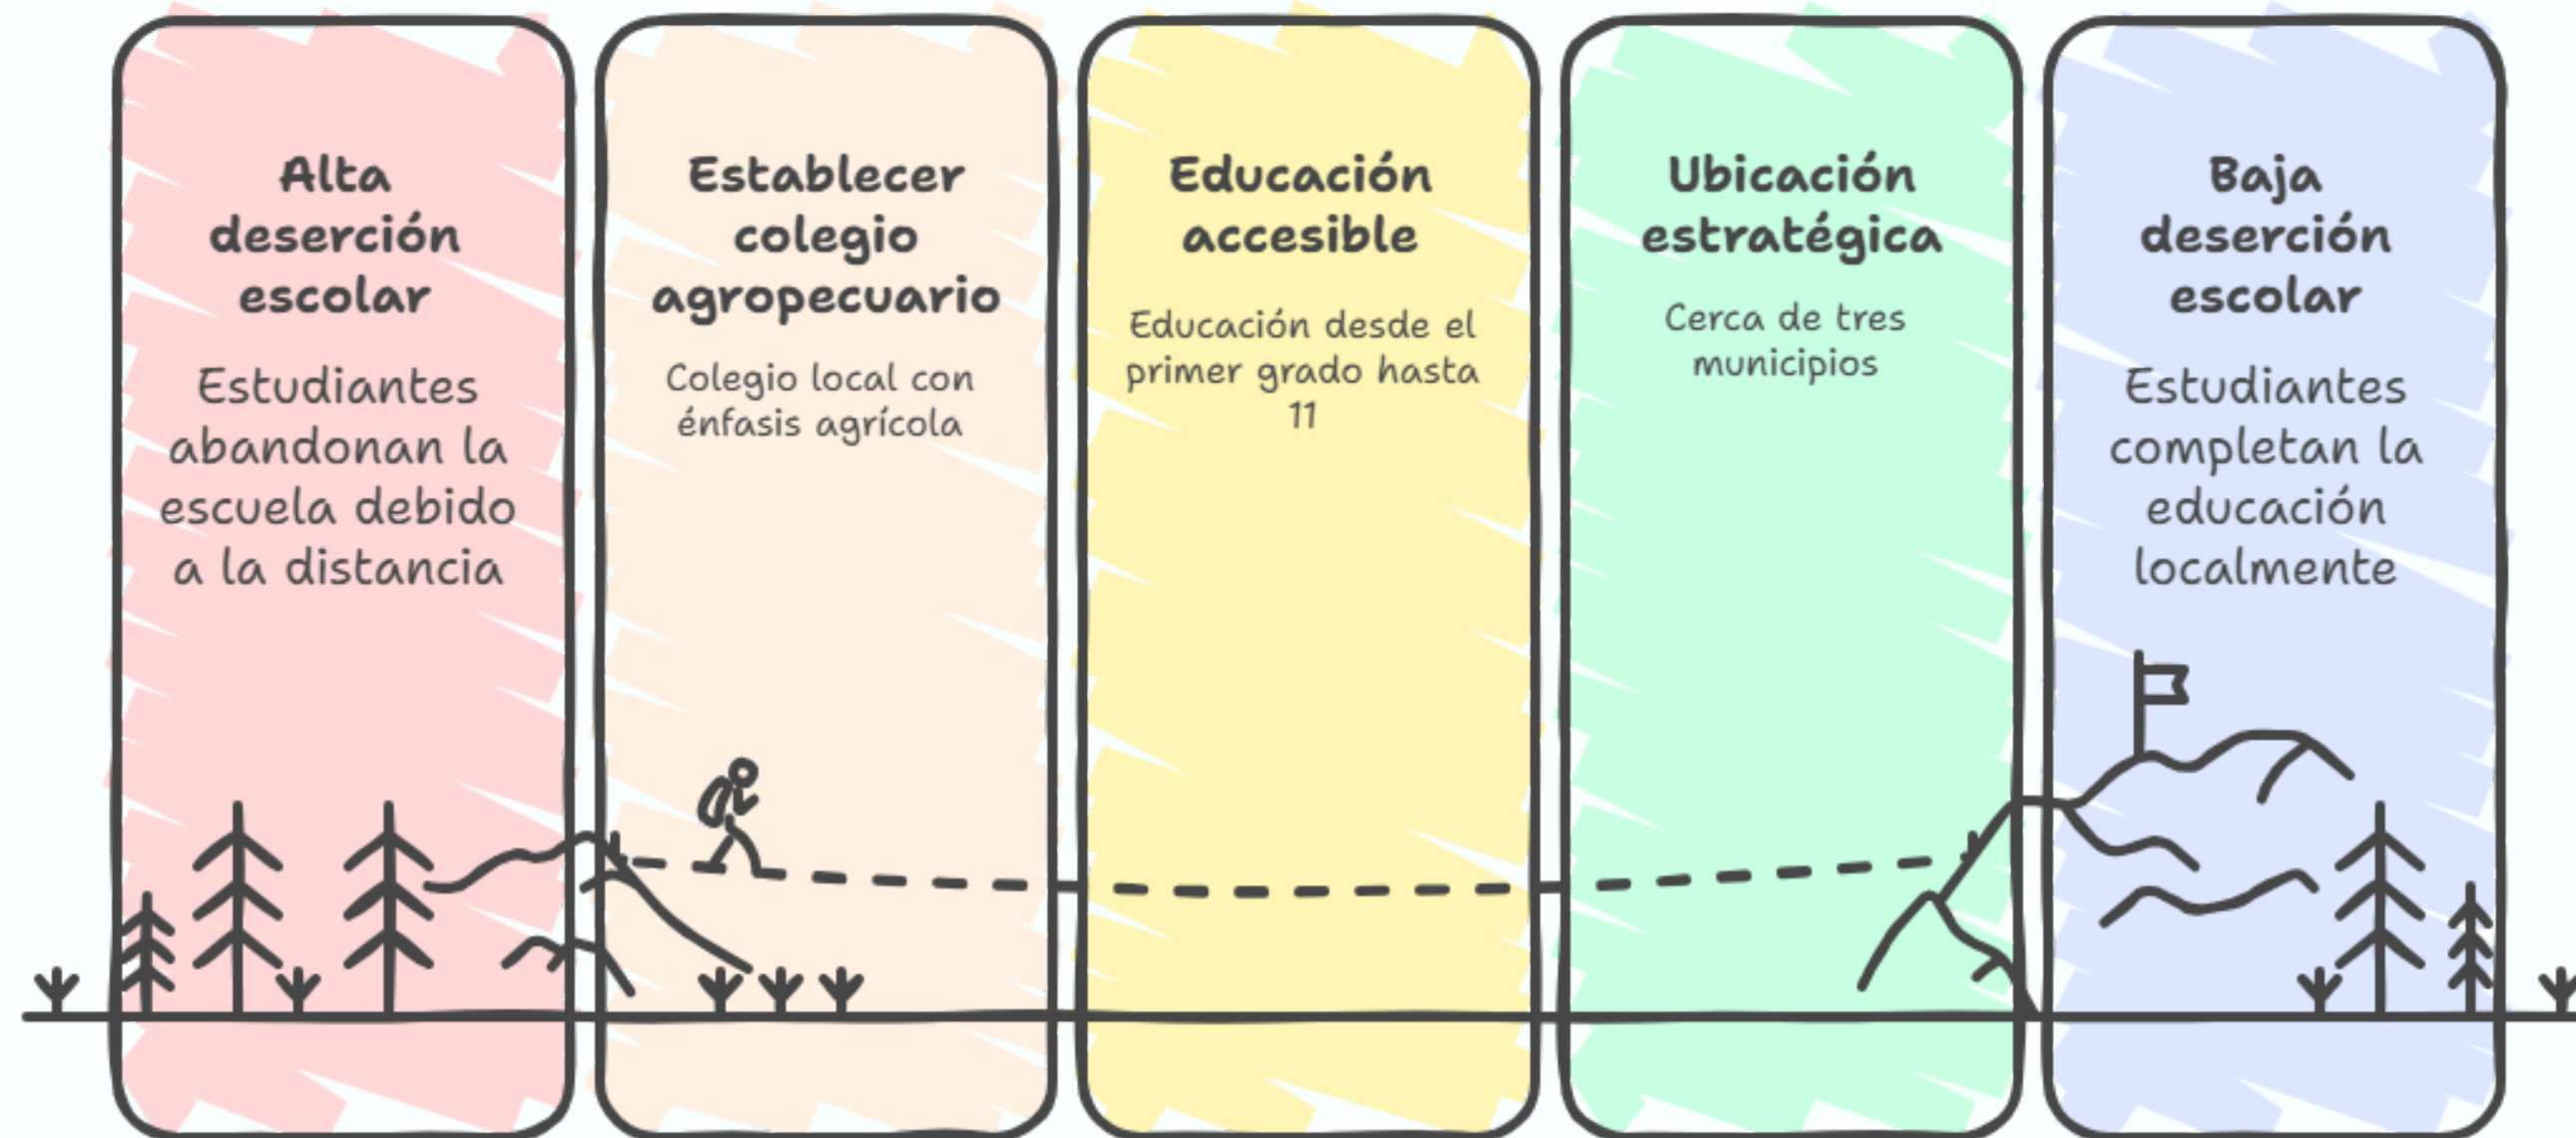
Alta deserción escolar

Estudiantes abandonan la escuela debido a la distancia

Establecer colegio agropecuario

Colegio local con énfasis agrícola

Educación accesible

Educación desde el primer grado hasta 11

Ubicación estratégica

Cerca de tres municipios

Baja deserción escolar

Estudiantes completan la educación localmente